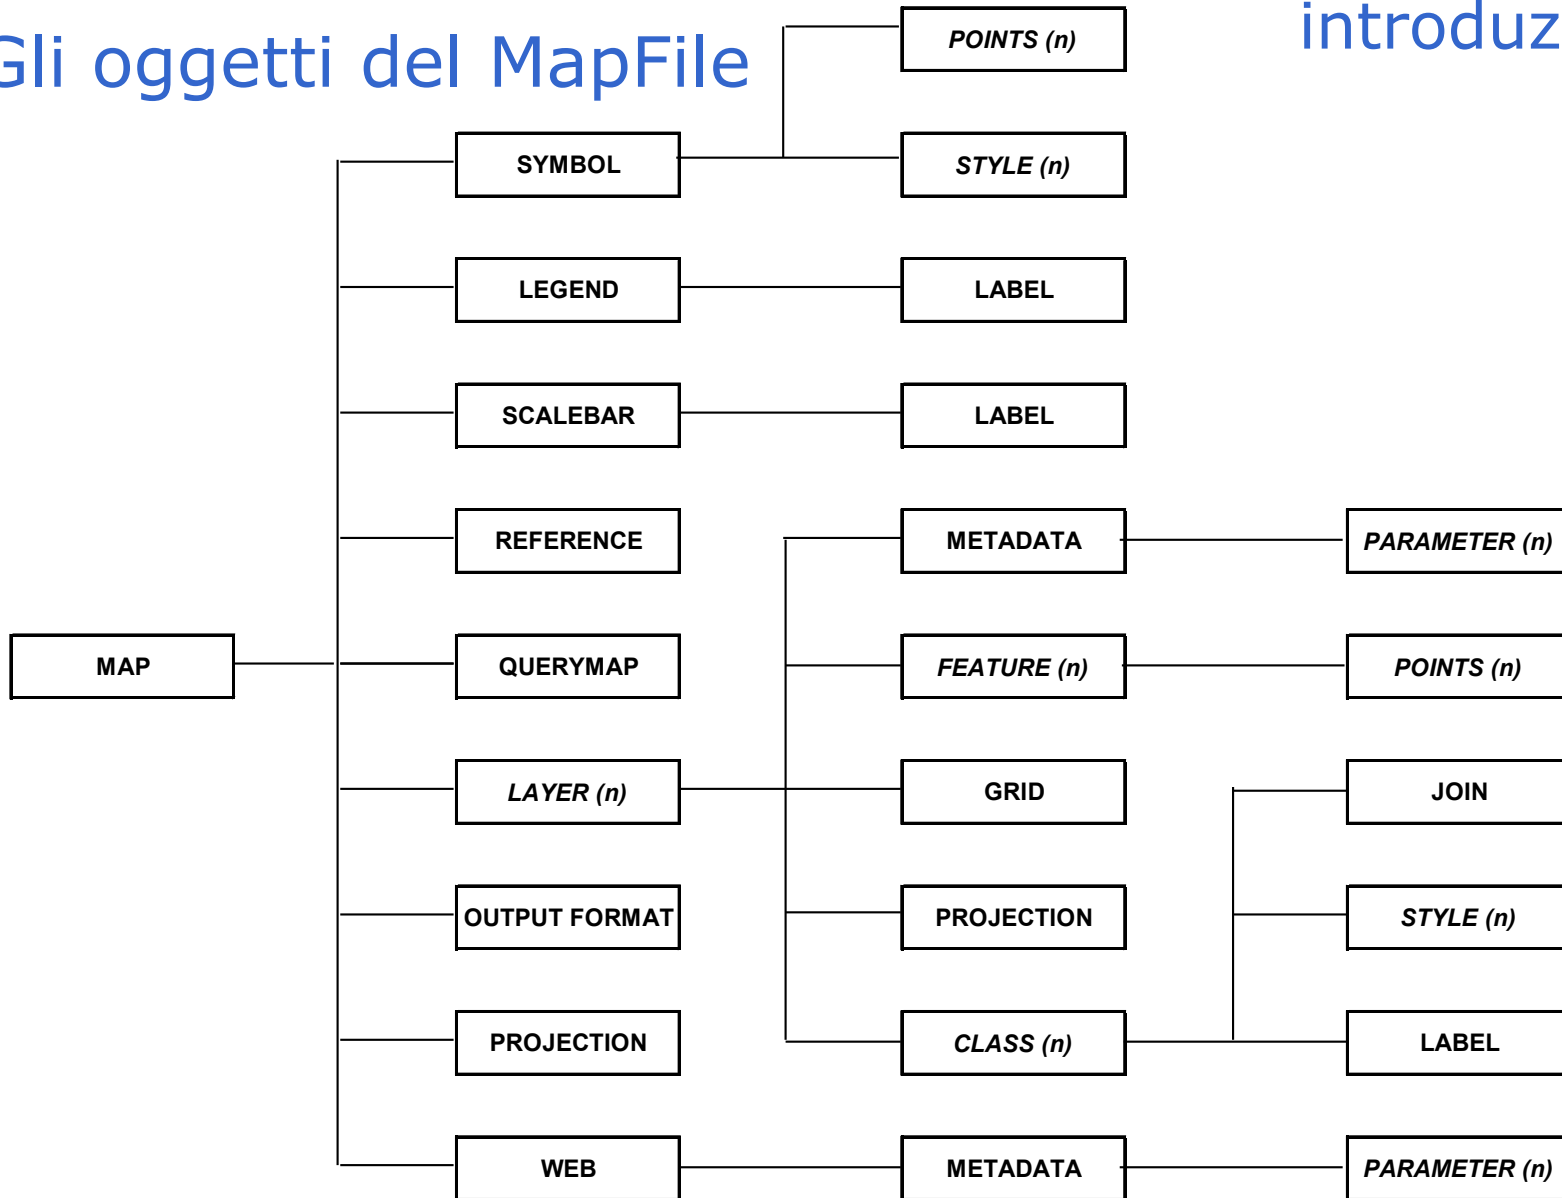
Gli oggetti del MapFile

introduz

MAP

SYMBOL

POINTS (n)

STYLE (n)

LEGEND

LABEL

SCALEBAR

LABEL

REFERENCE

QUERYMAP

LAYER (n)

METADATA

PARAMETER (n)

FEATURE (n)

POINTS (n)

GRID

PROJECTION

CLASS (n)

JOIN

STYLE (n)

LABEL

OUTPUT FORMAT

PROJECTION

WEB

METADATA

PARAMETER (n)